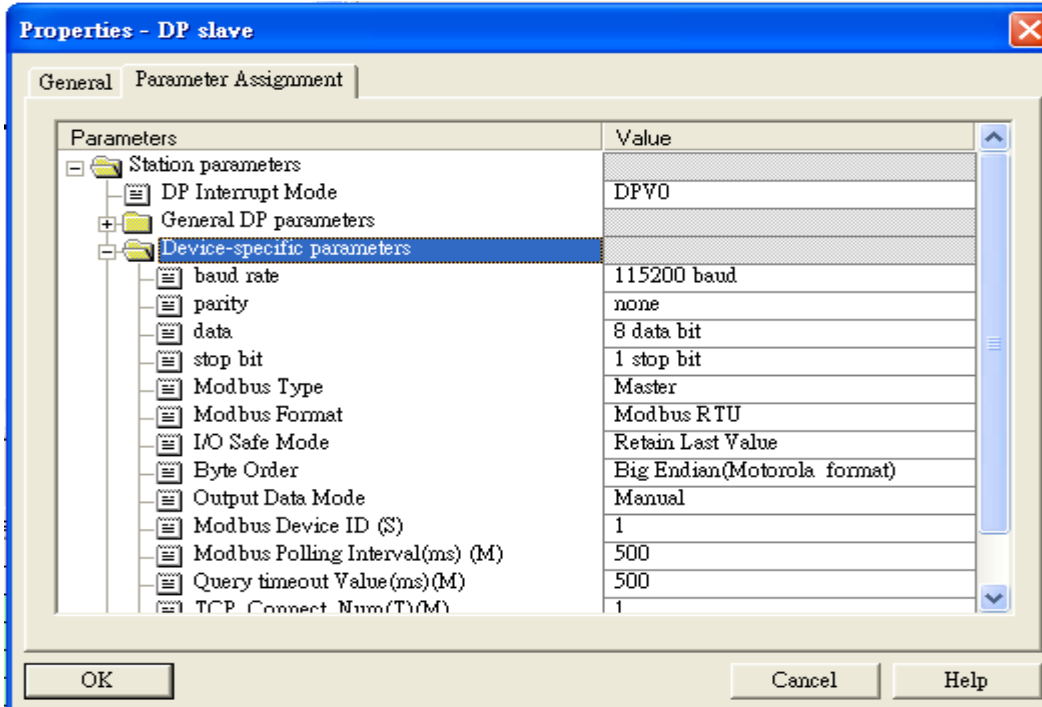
Properties - DP slave

General | Parameter Assignment

| Parameters | Value |
|---|---|
| Station parameters | |
| DP Interrupt Mode | DPV0 |
| General DP parameters | |
| Device-specific parameters | |
| baud rate | 115200 baud |
| parity | none |
| data | 8 data bit |
| stop bit | 1 stop bit |
| Modbus Type | Master |
| Modbus Format | Modbus RTU |
| I/O Safe Mode | Retain Last Value |
| Byte Order | Big Endian(Motorola format) |
| Output Data Mode | Manual |
| Modbus Device ID (S) | 1 |
| Modbus Polling Interval(ms) (M) | 500 |
| Query timeout Value(ms)(M) | 500 |
| TCP Connect Num(T)(M) | 1 |

OK | Cancel | Help